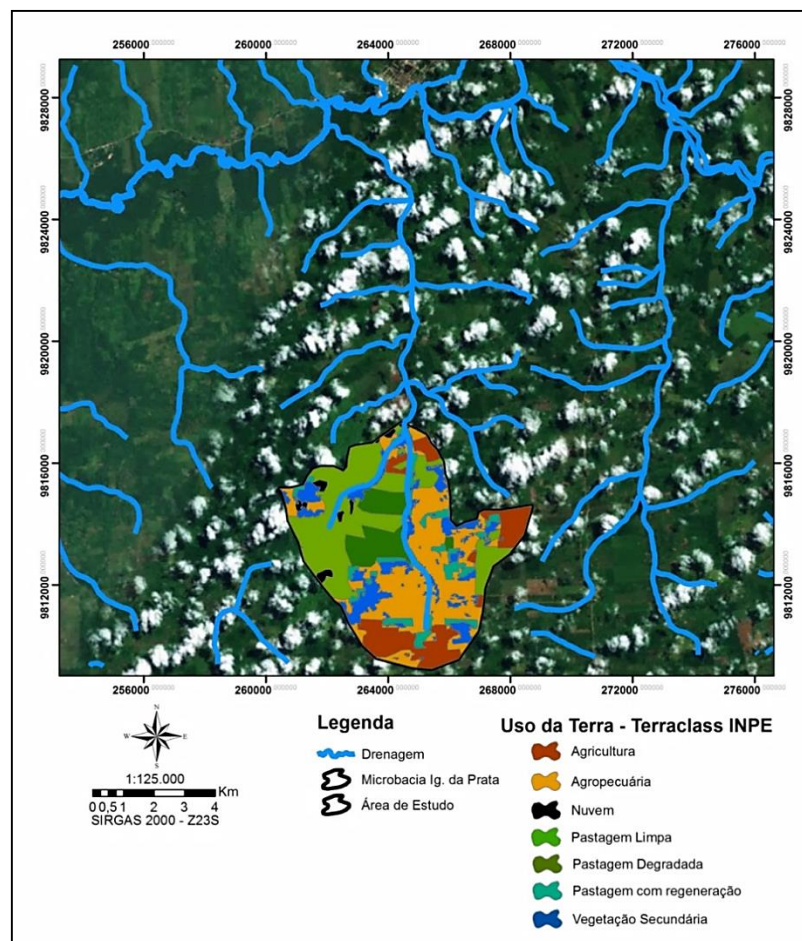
256000 260000 264000 268000 272000 276000

9828000
9824000
9820000
9816000
9812000

9828000
9824000
9820000
9816000
9812000

256000 260000 264000 268000 272000 276000

N
W E
S

1:125.000
0 0,5 1 2 3 4 Km
SIRGAS 2000 - Z23S

Legenda
Drenagem
Microbacia Ig. da Prata
Área de Estudo

Uso da Terra - Terraclass INPE
Agricultura
Agropecuária
Nuvem
Pastagem Limpa
Pastagem Degradada
Pastagem com regeneração
Vegetação Secundária